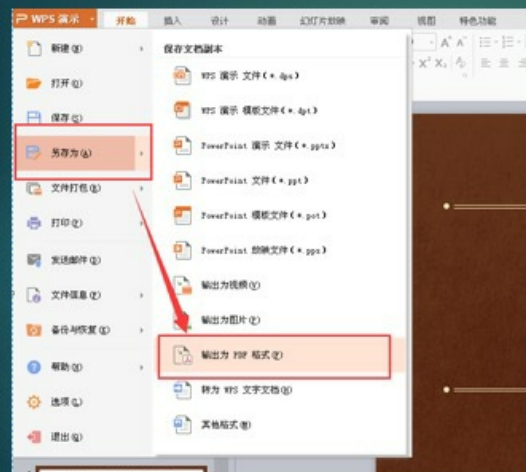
WPS 演示 开始 插入 设计 动画 幻灯片放映 审阅 视图 特色功能

新建(N)
打开(O)
保存(S)
另存为(A)
文件打包(D)
打印(P)
发送邮件(D)
文件信息(I)
备份与恢复(K)
帮助(H)
选项(L)
退出(Q)

保存文档副本
WPS 演示 文件(*.dps)
WPS 演示 模板文件(*.dpt)
PowerPoint 演示 文件(*.pptx)
PowerPoint 文件(*.ppt)
PowerPoint 模板文件(*.pot)
PowerPoint 放映文件(*.pps)
输出为视频(V)
输出为图片(G)
输出为 PDF 格式(F)
转为 WPS 文字文档(W)
其他格式(M)